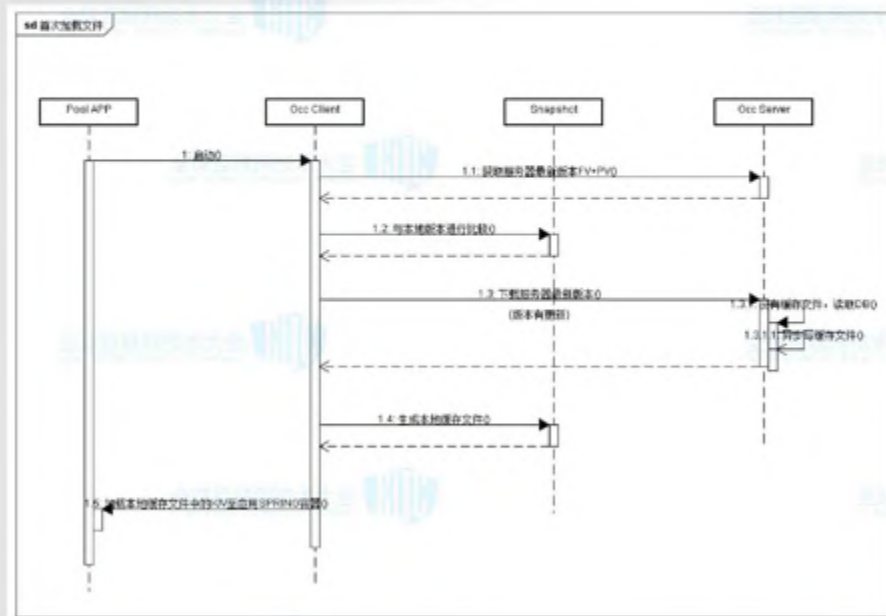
sd 首次加载文件

Pool APP

Occ Client

Snapshot

Occ Server

1: 启动()

1.1: 获取服务器最新版本FV+PV()

1.2: 与本地版本进行比较()

1.3: 下载服务器最新版本()

(版本有更新)

1.3.1: 没有缓存文件，读取DB()

1.3.1.1: 同步写缓存文件()

1.4: 生成本地缓存文件()

1.5: 加载本地缓存文件中的KV至应用SPRING容器()